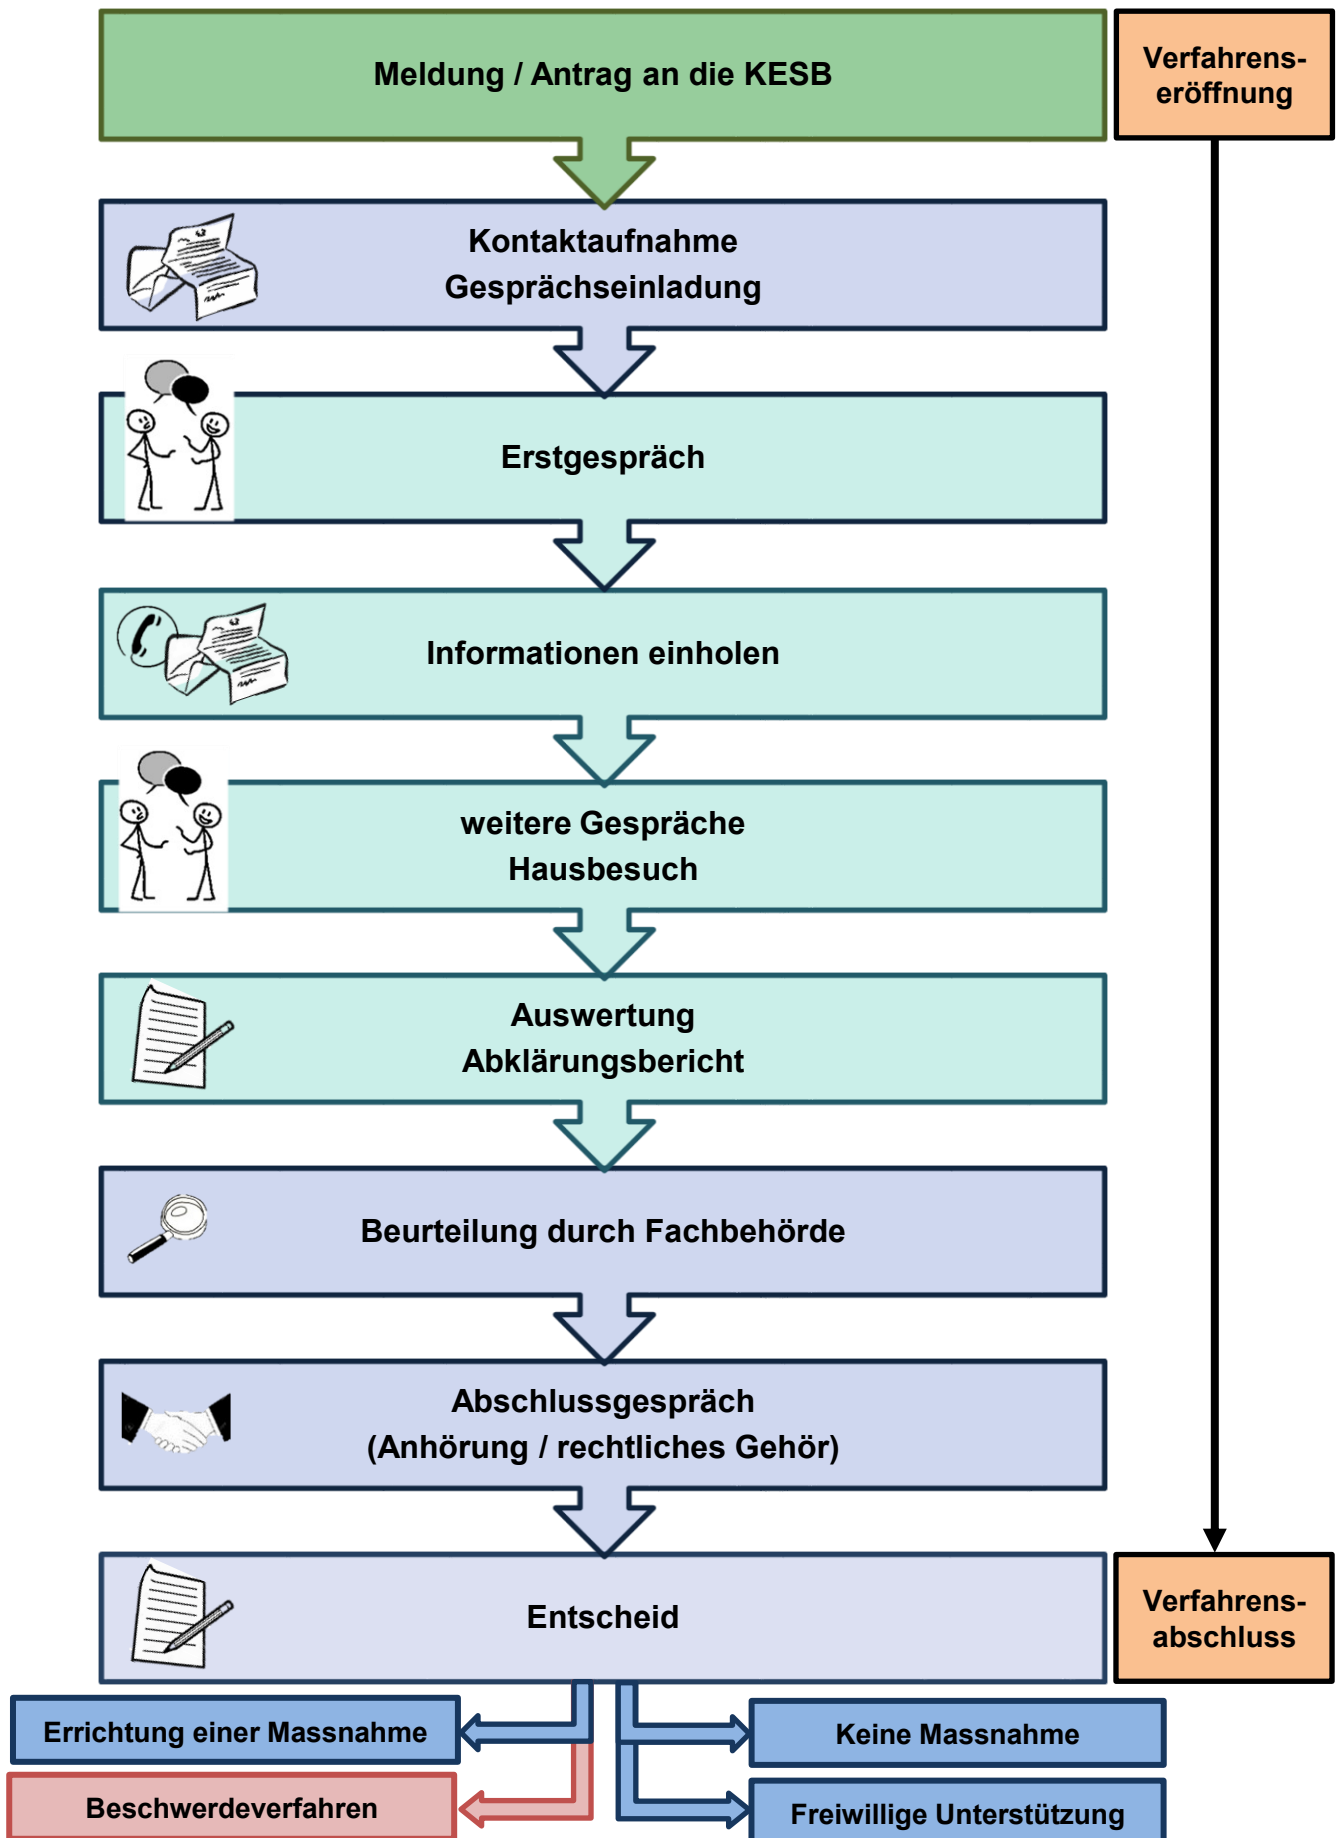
Meldung / Antrag an die KESB

Verfahrenseröffnung

Kontaktaufnahme
Gesprächseinladung

Erstgespräch

Informationen einholen

weitere Gespräche
Hausbesuch

Auswertung
Abklärungsbericht

Beurteilung durch Fachbehörde

Abschlussgespräch
(Anhörung / rechtliches Gehör)

Entscheid

Verfahrensabschluss

Errichtung einer Massnahme

Beschwerdeverfahren

Keine Massnahme

Freiwillige Unterstützung